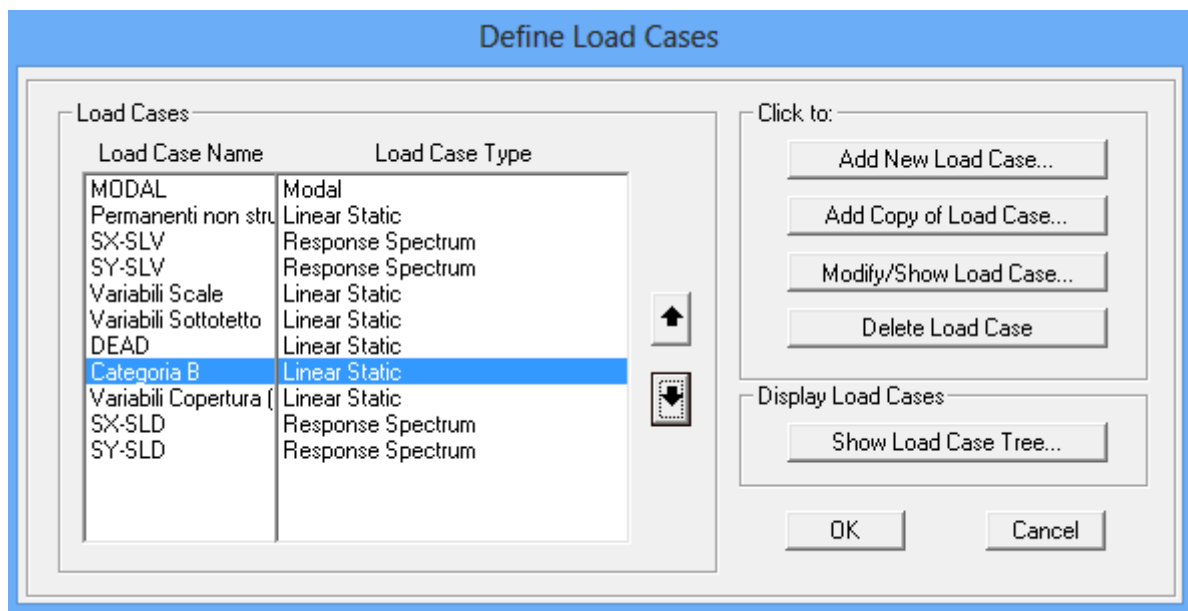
Define Load Cases

Load Cases

| Load Case Name | Load Case Type |
|---|---|
| MODAL | Modal |
| Permanenti non stru | Linear Static |
| SX-SLV | Response Spectrum |
| SY-SLV | Response Spectrum |
| Variabili Scale | Linear Static |
| Variabili Sottotetto | Linear Static |
| DEAD | Linear Static |
| Categoria B | Linear Static |
| Variabili Copertura ( | Linear Static |
| SX-SLD | Response Spectrum |
| SY-SLD | Response Spectrum |

Click to:

Add New Load Case...

Add Copy of Load Case...

Modify/Show Load Case...

Delete Load Case

Display Load Cases

Show Load Case Tree...

OK

Cancel